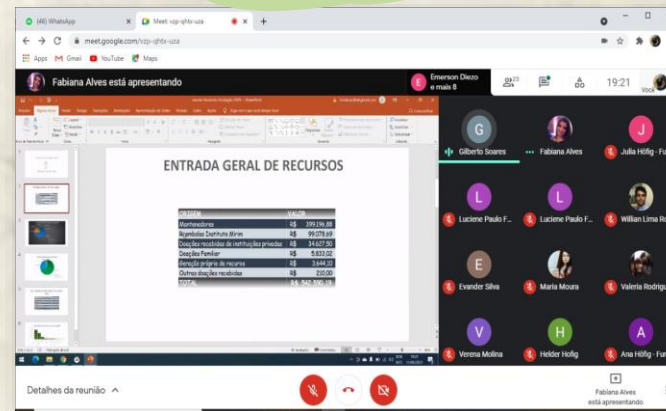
(46) WhatsApp
Meet - vzp-qhtx-uza
meet.google.com/vzp-qhtx-uza
Apps Gmail YouTube Maps
Fabiana Alves está apresentando
Emerson Diezo e mais 8
23
19:21
Você
ENTRADA GERAL DE RECURSOS

| ENTRADAS | VALOR |
|---|---|
| Mantenedores | R$ 399.196,88 |
| Arrecadação Instituto Minas | R$ 99.078,69 |
| Doações recebidas de instituições privadas | R$ 34.627,50 |
| Doações Familiar | R$ 5.833,02 |
| Geração própria de recursos | R$ 3.644,10 |
| Outras doações recebidas | R$ 210,00 |
| TOTAL | R$ 542.590,19 |

Gilberto Soares
Fabiana Alves
Julia Höfig - Fu
Luciene Paulo F...
Luciene Paulo F...
Willian Lima Ro
Evander Silva
Maria Moura
Valeria Rodrigu
Verena Molina
Helder Hofig
Ana Höfig - Fur
Detalhes da reunião
Fabiana Alves está apresentando